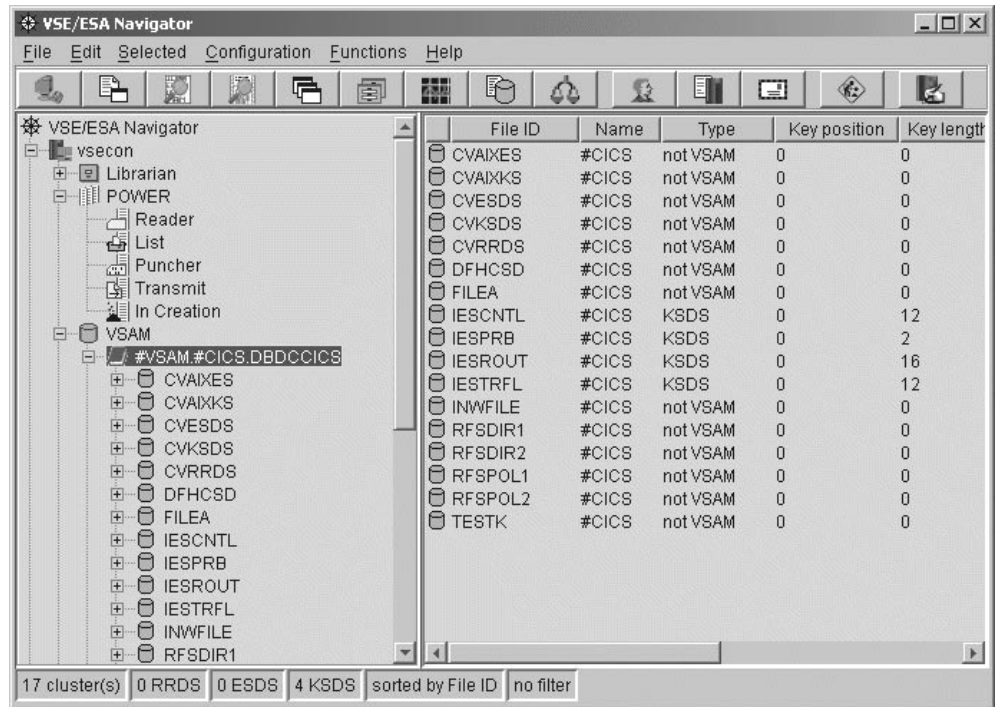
VSE/ESA Navigator

File Edit Selected Configuration Functions Help

VSE/ESA Navigator
vsecon
Librarian
POWER
Reader
List
Puncher
Transmit
In Creation
VSAM
#VSAM.#CICS.DBDCCICS
CVAIXES
CVAIXKS
CVESDS
CVKSDS
CVRRDS
DFHCSD
FILEA
IESCNTL
IESPRB
IESROUT
IESTRFL
INWFILE
RFSDIR1

| File ID | Name | Type | Key position | Key lengtl |
|---|---|---|---|---|
| CVAIXES | #CICS | not VSAM | 0 | 0 |
| CVAIXKS | #CICS | not VSAM | 0 | 0 |
| CVESDS | #CICS | not VSAM | 0 | 0 |
| CVKSDS | #CICS | not VSAM | 0 | 0 |
| CVRRDS | #CICS | not VSAM | 0 | 0 |
| DFHCSD | #CICS | not VSAM | 0 | 0 |
| FILEA | #CICS | not VSAM | 0 | 0 |
| IESCNTL | #CICS | KSDS | 0 | 12 |
| IESPRB | #CICS | KSDS | 0 | 2 |
| IESROUT | #CICS | KSDS | 0 | 16 |
| IESTRFL | #CICS | KSDS | 0 | 12 |
| INWFILE | #CICS | not VSAM | 0 | 0 |
| RFSDIR1 | #CICS | not VSAM | 0 | 0 |
| RFSDIR2 | #CICS | not VSAM | 0 | 0 |
| RFSPOL1 | #CICS | not VSAM | 0 | 0 |
| RFSPOL2 | #CICS | not VSAM | 0 | 0 |
| TESTK | #CICS | not VSAM | 0 | 0 |

17 cluster(s) | 0 RRDS | 0 ESDS | 4 KSDS | sorted by File ID | no filter